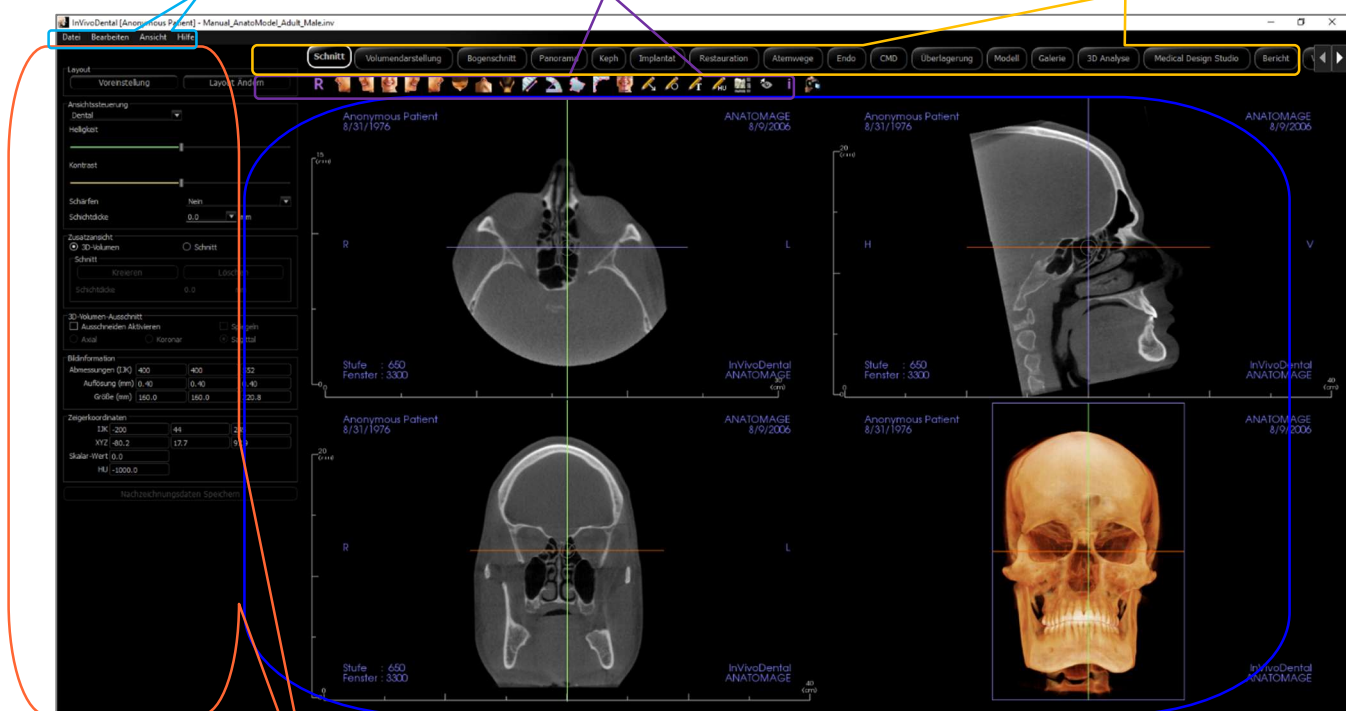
InVivoDental [Anonymous Patient] - Manual_AnatoModel_Adult_Male.inv

Datei Bearbeiten Ansicht Hilfe

Schnitt | Volumendarstellung | Bogenschnitt | Panorama | Keph | Implantat | Restauration | Atemwege | Endo | CMD | Überlagerung | Modell | Galerie | 3D Analyse | Medical Design Studio | Bericht

R

Layout
Voreinstellung | Layout Ändern

Ansichtssteuerung
Dental
Helligkeit
Kontrast
Schärfen Nein
Schichtdicke 0.0 mm

Zusatzansicht
3D-Volumen
Schnitt
Schnitt
Kreieren | Löschen
Schichtdicke 0.0

3D-Volumen-Ausschnitt
Ausschneiden Aktivieren
Spiegeln
Axial
Koronar
Sagittal

Bildinformation
Abmessungen (IJK) 400 400 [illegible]52
Auflösung (mm) 0.40 0.40 0.40
Größe (mm) 160.0 160.0 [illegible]20.8

Zeigerkoordinaten
IJK -200 44 2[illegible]
XYZ -80.2 17.7 9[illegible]
Skalar-Wert 0.0
HU -1000.0

Nachzeichnungsdaten Speichern

Anonymous Patient
8/31/1976
ANATOMAGE
8/9/2006
15 (cm)
R
L
Stufe : 650
Fenster : 3300
InVivoDental
ANATOMAGE
0
30 (cm)

Anonymous Patient
8/31/1976
ANATOMAGE
8/9/2006
20 (cm)
H
V
Stufe : 650
Fenster : 3300
InVivoDental
ANATOMAGE
0
40 (cm)

Anonymous Patient
8/31/1976
ANATOMAGE
8/9/2006
20 (cm)
R
L
Stufe : 650
Fenster : 3300
InVivoDental
ANATOMAGE
0
40 (cm)

Anonymous Patient
8/31/1976
ANATOMAGE
8/9/2006
InVivoDental
ANATOMAGE